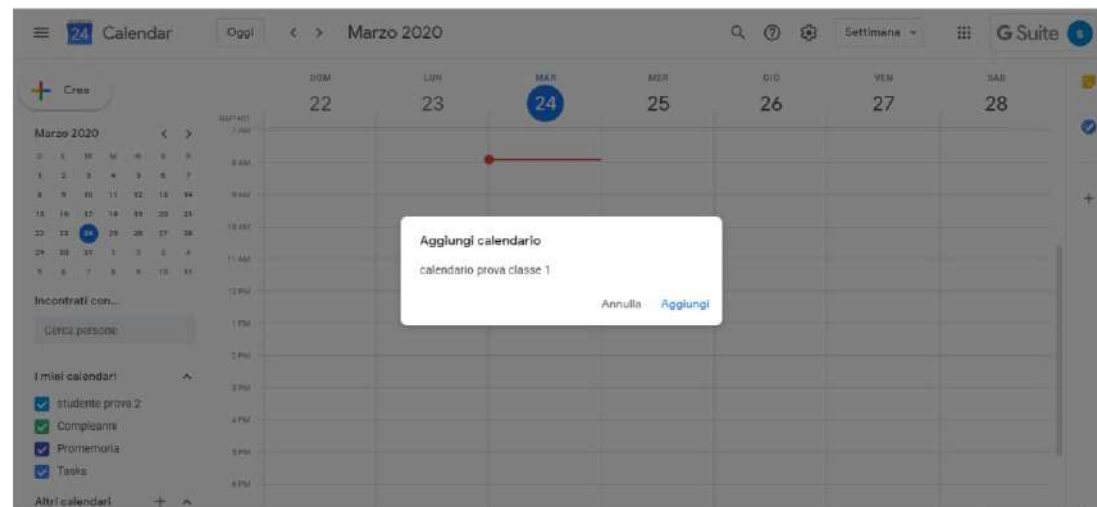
24 Calendar

Oggi

Marzo 2020

Settimana

G Suite

Crea

Marzo 2020

| D | L | M | M | G | V | S |
|---|---|---|---|---|---|---|
| 1 | 2 | 3 | 4 | 5 | 6 | 7 |
| 8 | 9 | 10 | 11 | 12 | 13 | 14 |
| 15 | 16 | 17 | 18 | 19 | 20 | 21 |
| 22 | 23 | 24 | 25 | 26 | 27 | 28 |
| 29 | 30 | 31 | 1 | 2 | 3 | 4 |
| 5 | 6 | 7 | 8 | 9 | 10 | 11 |

Incontrati con...

Cerca persone

I miei calendari

studente prova 2

Compleanni

Promemoria

Tasks

Altri calendari

DOM 22

LUN 23

MAR 24

MER 25

GIO 26

VEN 27

SAB 28

GMT+01

7 AM

8 AM

9 AM

10 AM

11 AM

12 PM

1 PM

2 PM

3 PM

4 PM

5 PM

6 PM

Aggiungi calendario

calendario prova classe 1

Annulla

Aggiungi